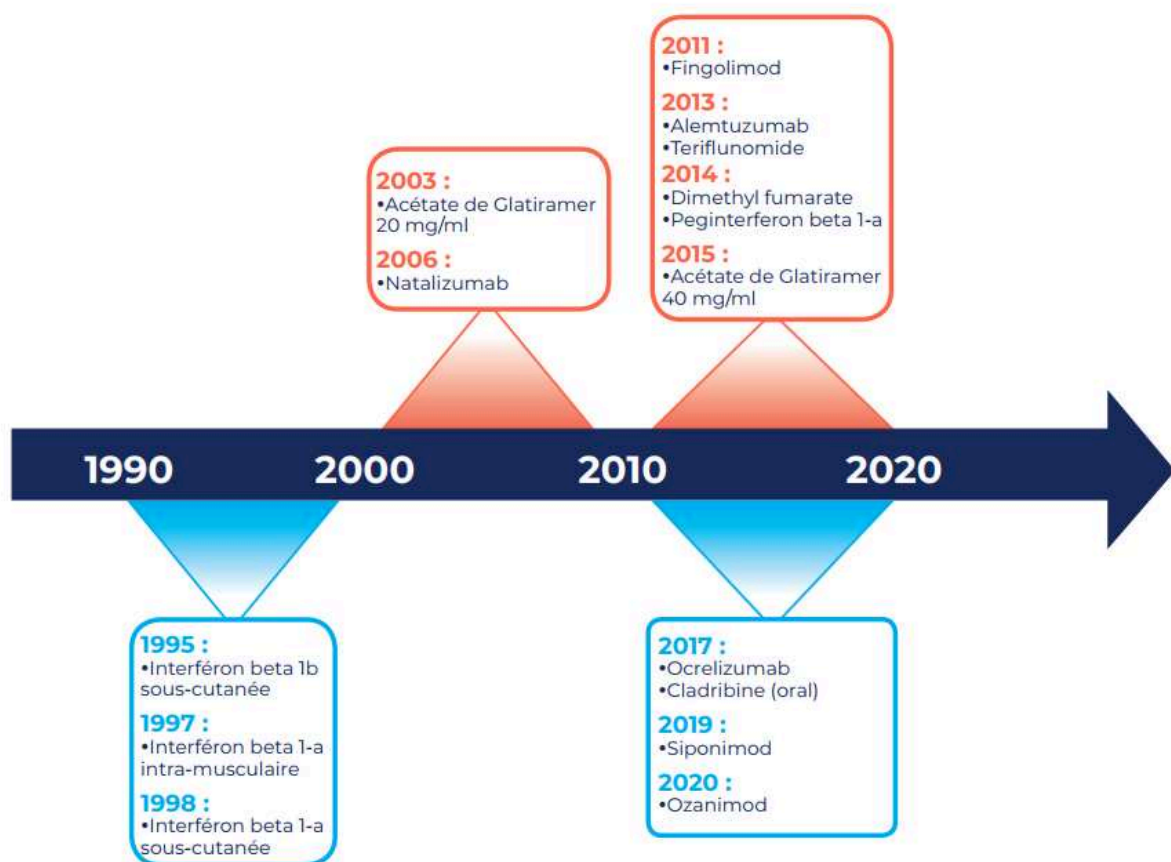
2003 :
•Acétate de Glatiramer 20 mg/ml

2006 :
•Natalizumab

2011 :
•Fingolimod

2013 :
•Alemtuzumab
•Teriflunomide

2014 :
•Dimethyl fumarate
•Peginterferon beta 1-a

2015 :
•Acétate de Glatiramer 40 mg/ml

1990

2000

2010

2020

1995 :
•Interféron beta 1b sous-cutanée

1997 :
•Interféron beta 1-a intra-musculaire

1998 :
•Interféron beta 1-a sous-cutanée

2017 :
•Ocrelizumab
•Cladribine (oral)

2019 :
•Siponimod

2020 :
•Ozanimod